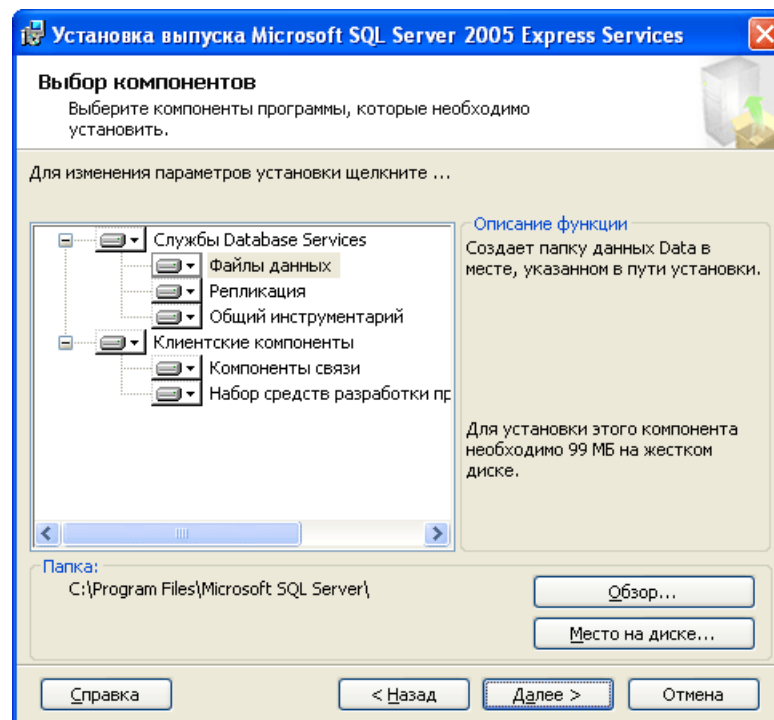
Установка выпуска Microsoft SQL Server 2005 Express Services

Выбор компонентов
Выберите компоненты программы, которые необходимо установить.

Для изменения параметров установки щелкните ...

Службы Database Services
Файлы данных
Репликация
Общий инструментарий
Клиентские компоненты
Компоненты связи
Набор средств разработки пр

Описание функции
Создает папку данных Data в месте, указанном в пути установки.

Для установки этого компонента необходимо 99 МБ на жестком диске.

Папка:
C:\Program Files\Microsoft SQL Server\

Обзор...

Место на диске...

Справка

< Назад

Далее >

Отмена